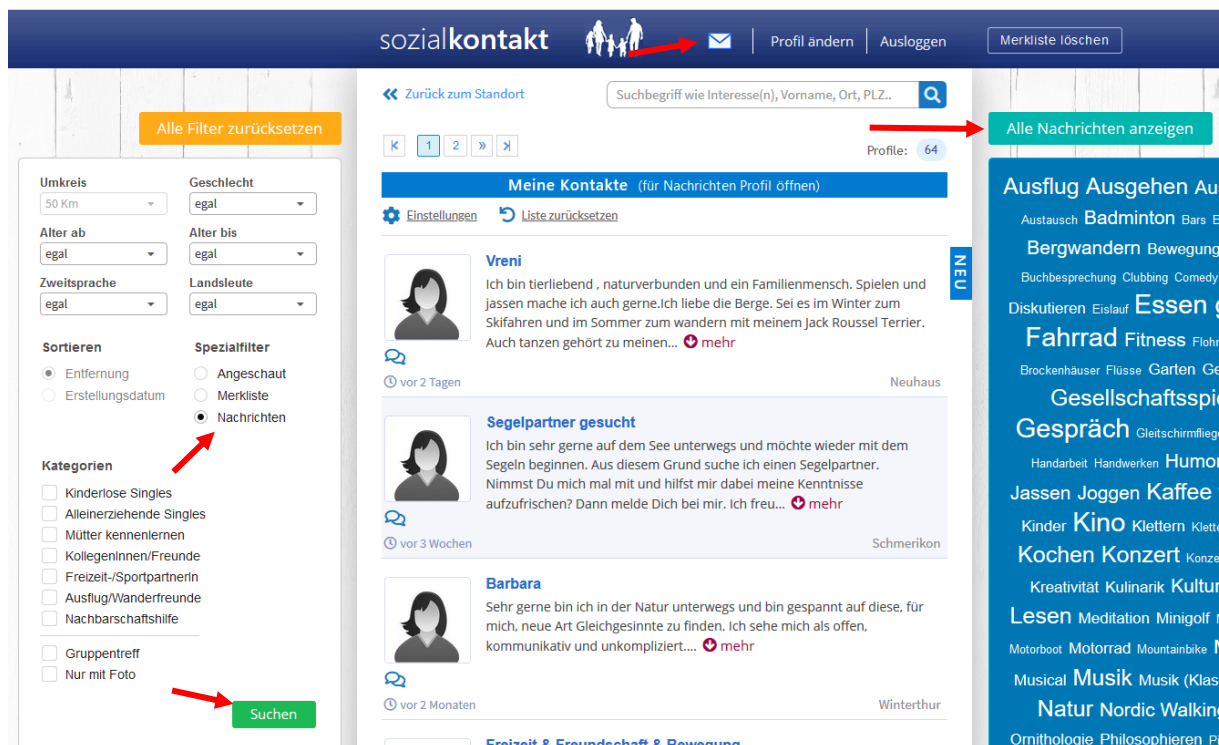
sozialkontakt

Profil ändern | Ausloggen | Merkliste löschen

Alle Filter zurücksetzen

Umkreis
50 Km
Geschlecht
egal
Alter ab
egal
Alter bis
egal
Zweitsprache
egal
Landsleute
egal

Sortieren
Entfernung
Erstellungsdatum

Spezialfilter
Angeschaut
Merkliste
Nachrichten

Kategorien
Kinderlose Singles
Alleinerziehende Singles
Mütter kennenlernen
KollegenInnen/Freunde
Freizeit-/SportpartnerIn
Ausflug/Wanderfreunde
Nachbarschaftshilfe
Gruppentreff
Nur mit Foto

Suchen

« Zurück zum Standort

Suchbegriff wie Interesse(n), Vorname, Ort, PLZ..

1 2 » »|

Profile: 64

Meine Kontakte (für Nachrichten Profil öffnen)

Einstellungen
Liste zurücksetzen

NEU

Vreni
Ich bin tierliebend , naturverbunden und ein Familienmensch. Spielen und jassen mache ich auch gerne.Ich liebe die Berge. Sei es im Winter zum Skifahren und im Sommer zum wandern mit meinem Jack Roussel Terrier. Auch tanzen gehört zu meinen... mehr
vor 2 Tagen
Neuhaus

Segelpartner gesucht
Ich bin sehr gerne auf dem See unterwegs und möchte wieder mit dem Segeln beginnen. Aus diesem Grund suche ich einen Segelpartner. Nimmst Du mich mal mit und hilfst mir dabei meine Kenntnisse aufzufrischen? Dann melde Dich bei mir. Ich freu... mehr
vor 3 Wochen
Schmerikon

Barbara
Sehr gerne bin ich in der Natur unterwegs und bin gespannt auf diese, für mich, neue Art Gleichgesinnte zu finden. Ich sehe mich als offen, kommunikativ und unkompliziert.... mehr
vor 2 Monaten
Winterthur

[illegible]

Alle Nachrichten anzeigen

Ausflug Ausgehen Au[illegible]
Austausch Badminton Bars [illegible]
Bergwandern Bewegung
Buchbesprechung Clubbing Comedy
Diskutieren Eislauf Essen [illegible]
Fahrrad Fitness Flohm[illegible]
Brockenhäuser Flüsse Garten Ge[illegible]
Gesellschaftsspi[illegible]
Gespräch Gleitschirmflieg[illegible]
Handarbeit Handwerken Humo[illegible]
Jassen Joggen Kaffee
Kinder Kino Klettern Klett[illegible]
Kochen Konzert Konze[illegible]
Kreativität Kulinarik Kultur
Lesen Meditation Minigolf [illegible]
Motorboot Motorrad Mountainbike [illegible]
Musical Musik Musik (Klas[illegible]
Natur Nordic Walkin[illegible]
Ornithologie Philosophieren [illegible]